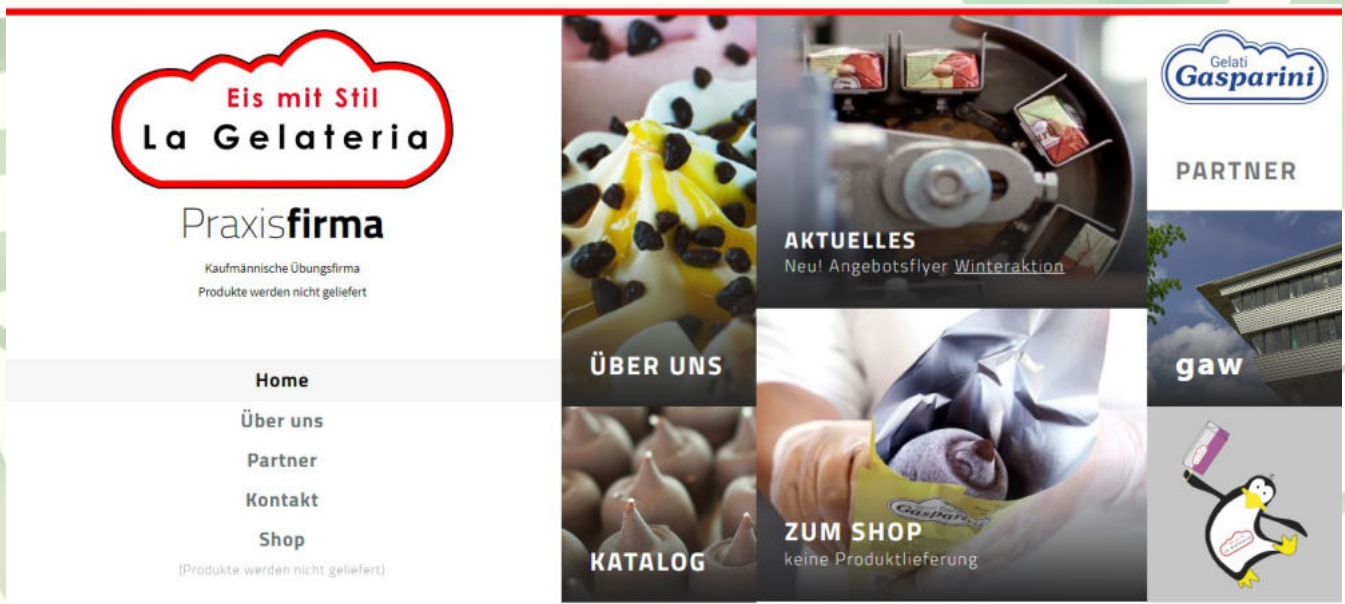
Eis mit Stil
La Gelateria

Praxisfirma
Kaufmännische Übungsfirma
Produkte werden nicht geliefert

Home
Über uns
Partner
Kontakt
Shop
(Produkte werden nicht geliefert)

ÜBER UNS

KATALOG

AKTUELLES
Neu! Angebotsflyer Winteraktion

ZUM SHOP
keine Produktlieferung

Gelati
Gasparini

PARTNER

gaw